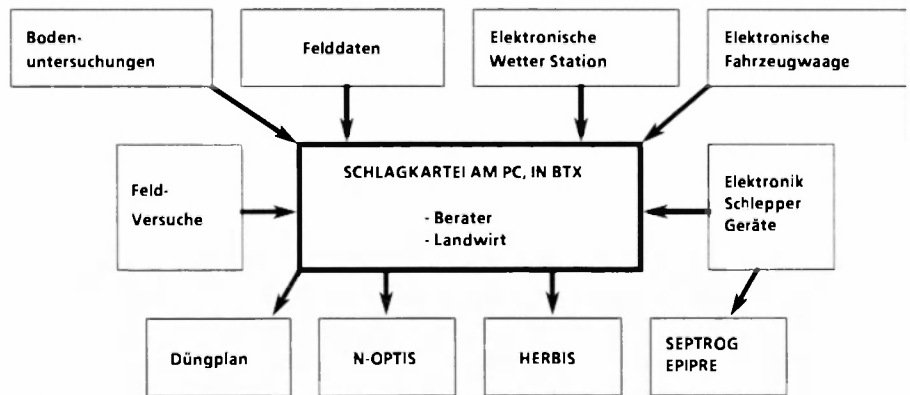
Bodenuntersuchungen

Felddaten

Elektronische Wetter Station

Elektronische Fahrzeugwaage

Feld-Versuche

SCHLAGKARTEI AM PC, IN BTX

- Berater
- Landwirt

Elektronik Schlepper Geräte

Düngplan

N-OPTIS

HERBIS

SEPTROG EPIPRE